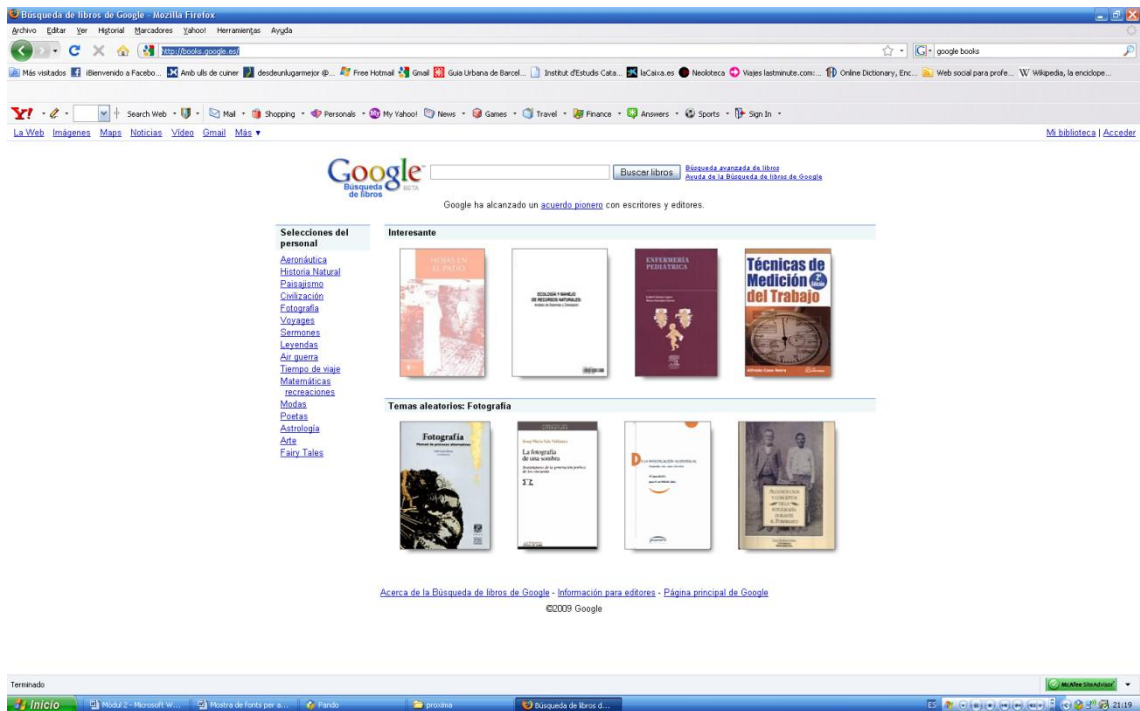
Búsqueda de libros de Google - Mozilla Firefox

Archivo Editar Ver Historial Marcadores Yahoo! Herramientas Ayuda

http://books.google.es/

google books

Más visitados | ¡Bienvenido a Facebo... | Amb ulls de cuiner | desdeunlugarmejor @... | Free Hotmail | Gmail | Guia Urbana de Barcel... | Institut d'Estudis Cata... | laCaixa.es | Neoloteca | Viajes lastminute.com:... | Online Dictionary, Enc... | Web social para profe... | Wikipedia, la enciclope...

Y! Search Web · Mail · Shopping · Personals · My Yahoo! · News · Games · Travel · Finance · Answers · Sports · Sign In

La Web Imágenes Maps Noticias Vídeo Gmail Más ▾

Mi biblioteca | Acceder

Google Búsqueda de libros BETA

Buscar libros

Búsqueda avanzada de libros
Ayuda de la Búsqueda de libros de Google

Google ha alcanzado un acuerdo pionero con escritores y editores.

Selecciones del personal

Aeronáutica
Historia Natural
Paisajismo
Civilización
Fotografía
Voyages
Sermones
Leyendas
Air guerra
Tiempo de viaje
Matemáticas recreaciones
Modas
Poetas
Astrología
Arte
Fairy Tales

Interesante

HOJAS EN EL PATIO

ECOLOGÍA Y MANEJO DE RECURSOS NATURALES

ENFERMERÍA PEDIÁTRICA

Técnicas de Medición del Trabajo

Temas aleatorios: Fotografía

Fotografía

La fotografía de una sombra

Acerca de la Búsqueda de libros de Google - Información para editores - Página principal de Google

©2009 Google

Terminado

McAfee SiteAdvisor

Inicio | Mòdul 2 - Microsoft W... | Mostra de fonts per a... | Pando | proxima | Búsqueda de libros d...

ES 21:19